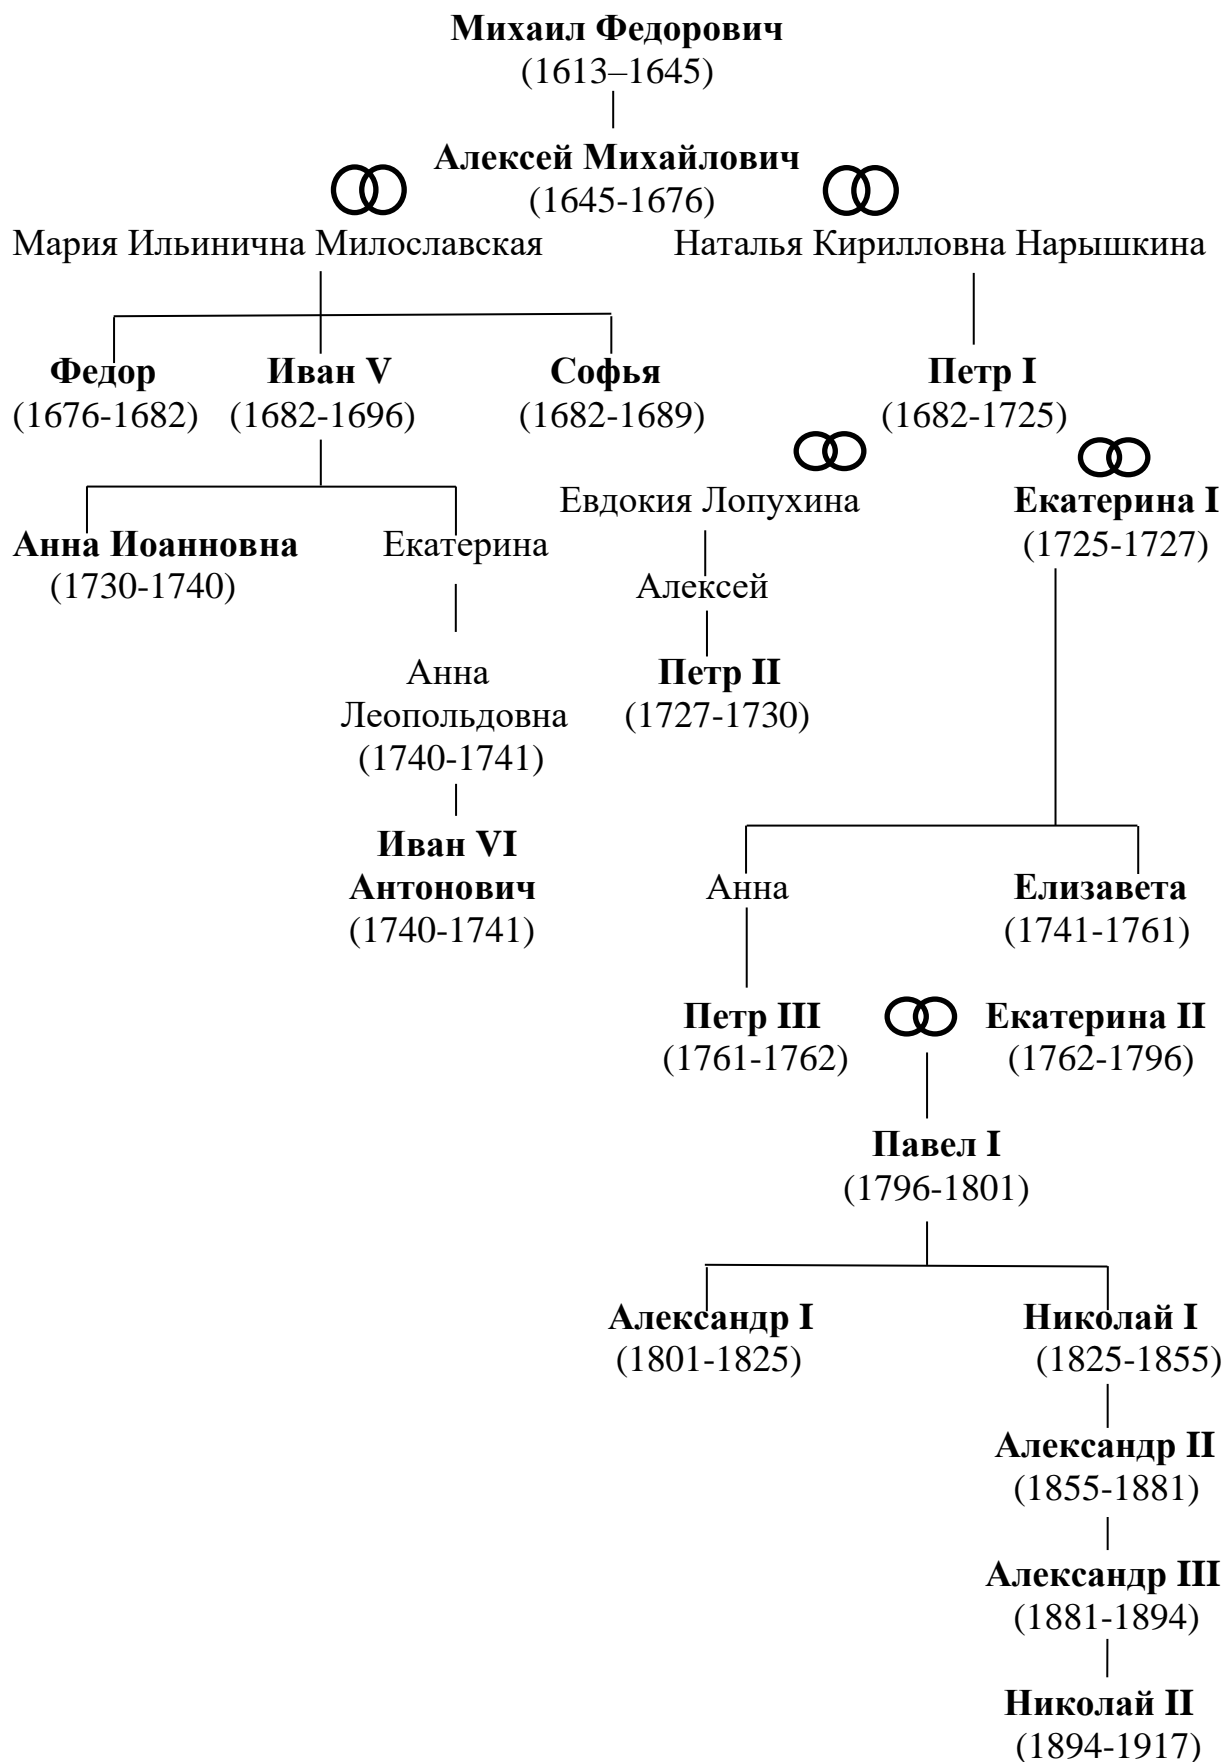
Михаил Федорович
(1613–1645)

Алексей Михайлович
(1645-1676)

Мария Ильинична Милославская

Наталья Кирилловна Нарышкина

Федор
(1676-1682)

Иван V
(1682-1696)

Софья
(1682-1689)

Петр I
(1682-1725)

Евдокия Лопухина

Екатерина I
(1725-1727)

Анна Иоанновна
(1730-1740)

Екатерина

Алексей

Анна Леопольдовна
(1740-1741)

Петр II
(1727-1730)

Иван VI Антонович
(1740-1741)

Анна

Елизавета
(1741-1761)

Петр III
(1761-1762)

Екатерина II
(1762-1796)

Павел I
(1796-1801)

Александр I
(1801-1825)

Николай I
(1825-1855)

Александр II
(1855-1881)

Александр III
(1881-1894)

Николай II
(1894-1917)